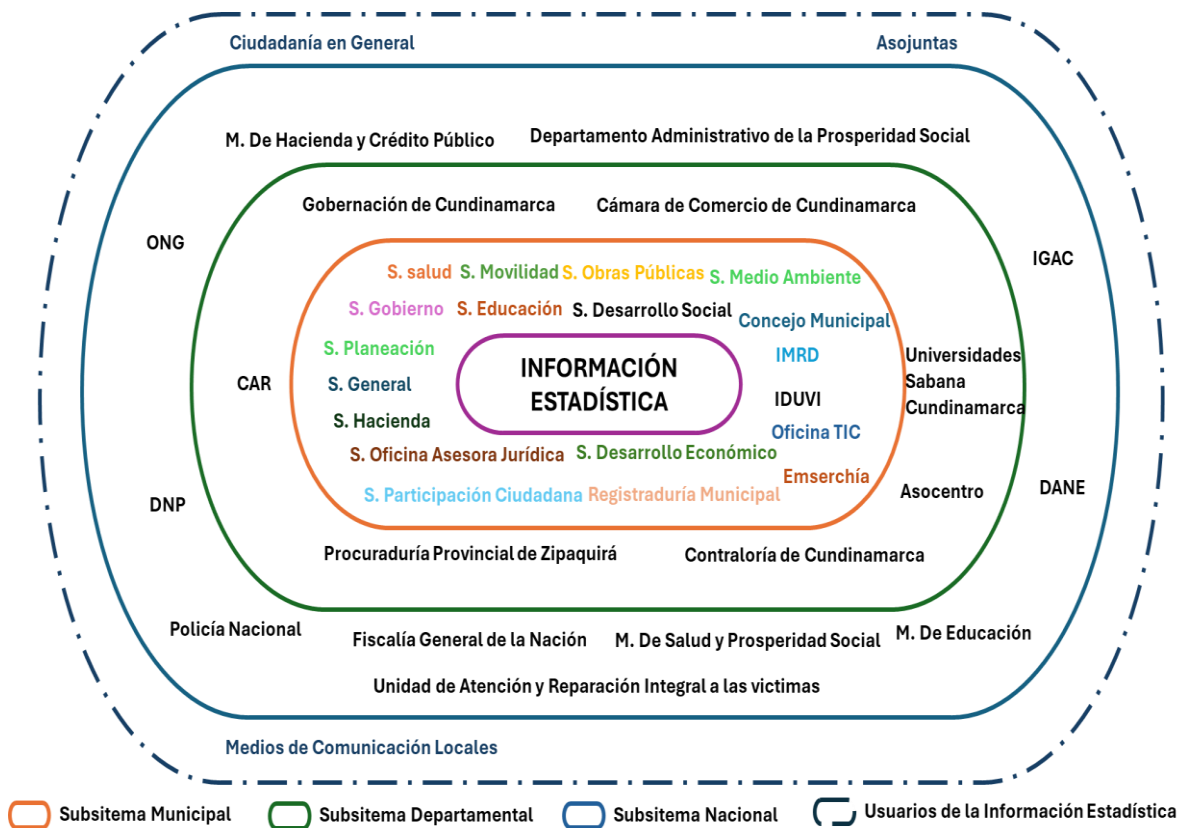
Ciudadanía en General

Asojuntas

M. De Hacienda y Crédito Público

Departamento Administrativo de la Prosperidad Social

Gobernación de Cundinamarca

Cámara de Comercio de Cundinamarca

ONG

IGAC

S. salud S. Movilidad S. Obras Públicas S. Medio Ambiente

S. Gobierno S. Educación S. Desarrollo Social

Concejo Municipal

S. Planeación

IMRD

Universidades Sabana Cundinamarca

CAR

S. General

INFORMACIÓN ESTADÍSTICA

IDUVI

S. Hacienda

Oficina TIC

S. Oficina Asesora Jurídica S. Desarrollo Económico

Emserchía

Asocentro

DANE

DNP

S. Participación Ciudadana Registraduría Municipal

Procuraduría Provincial de Zipaquirá

Contraloría de Cundinamarca

Policía Nacional

Fiscalía General de la Nación

M. De Salud y Prosperidad Social

M. De Educación

Unidad de Atención y Reparación Integral a las victimas

Medios de Comunicación Locales

Subsitema Municipal Subsitema Departamental Subsitema Nacional Usuarios de la Información Estadística